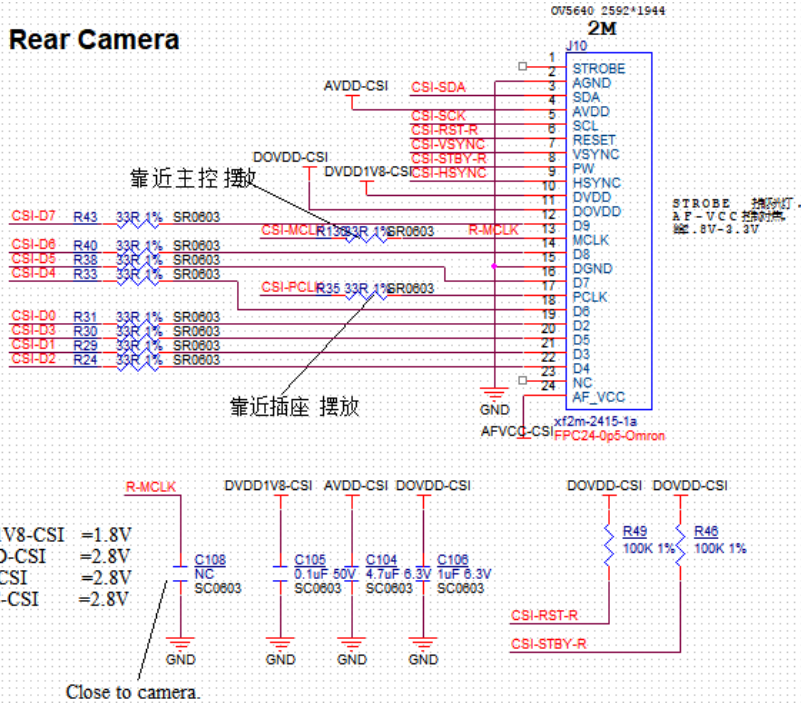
OV5640 2592*1944
2M
Rear Camera
J10
1 STROBE
2 AGND
3 SDA
4 AVDD
5 SCL
6 RESET
7 VSYNC
8 PW
9 HSYNC
10 DVDD
11 DOVDD
12 D9
13 MCLK
14 D8
15 DGND
16 D7
17 PCLK
18 D6
19 D2
20 D5
21 D3
22 D4
23 NC
24 AF_VCC
AVDD-CSI
CSI-SDA
CSI-SCK
CSI-RST-R
CSI-VSYNC
CSI-STBY-R
CSI-HSYNC
DOVDD-CSI
DVDD1V8-CSI
靠近主控 摆放
CSI-D7 R43 33R 1% SR0603
CSI-MCLK R13 33R 1% SR0603 R-MCLK
CSI-D6 R40 33R 1% SR0603
CSI-D5 R38 33R 1% SR0603
CSI-D4 R33 33R 1% SR0603
CSI-PCLK R35 33R 1% SR0603
CSI-D0 R31 33R 1% SR0603
CSI-D3 R30 33R 1% SR0603
CSI-D1 R29 33R 1% SR0603
CSI-D2 R24 33R 1% SR0603
STROBE 接闪灯，
AF-VCC 控对焦，
2.8V-3.3V
靠近插座 摆放
GND
AFVCC-CSI
xf2m-2415-1a
FPC24-0p5-Omron
R-MCLK
DVDD1V8-CSI AVDD-CSI DOVDD-CSI
DOVDD-CSI DOVDD-CSI
V8-CSI =1.8V
D-CSI =2.8V
CSI =2.8V
-CSI =2.8V
C108 NC SC0603
C105 0.1uF 50V SC0603
C104 4.7uF 6.3V SC0603
C106 1uF 6.3V SC0603
R49 100K 1%
R46 100K 1%
GND GND GND GND
CSI-RST-R
CSI-STBY-R
Close to camera.